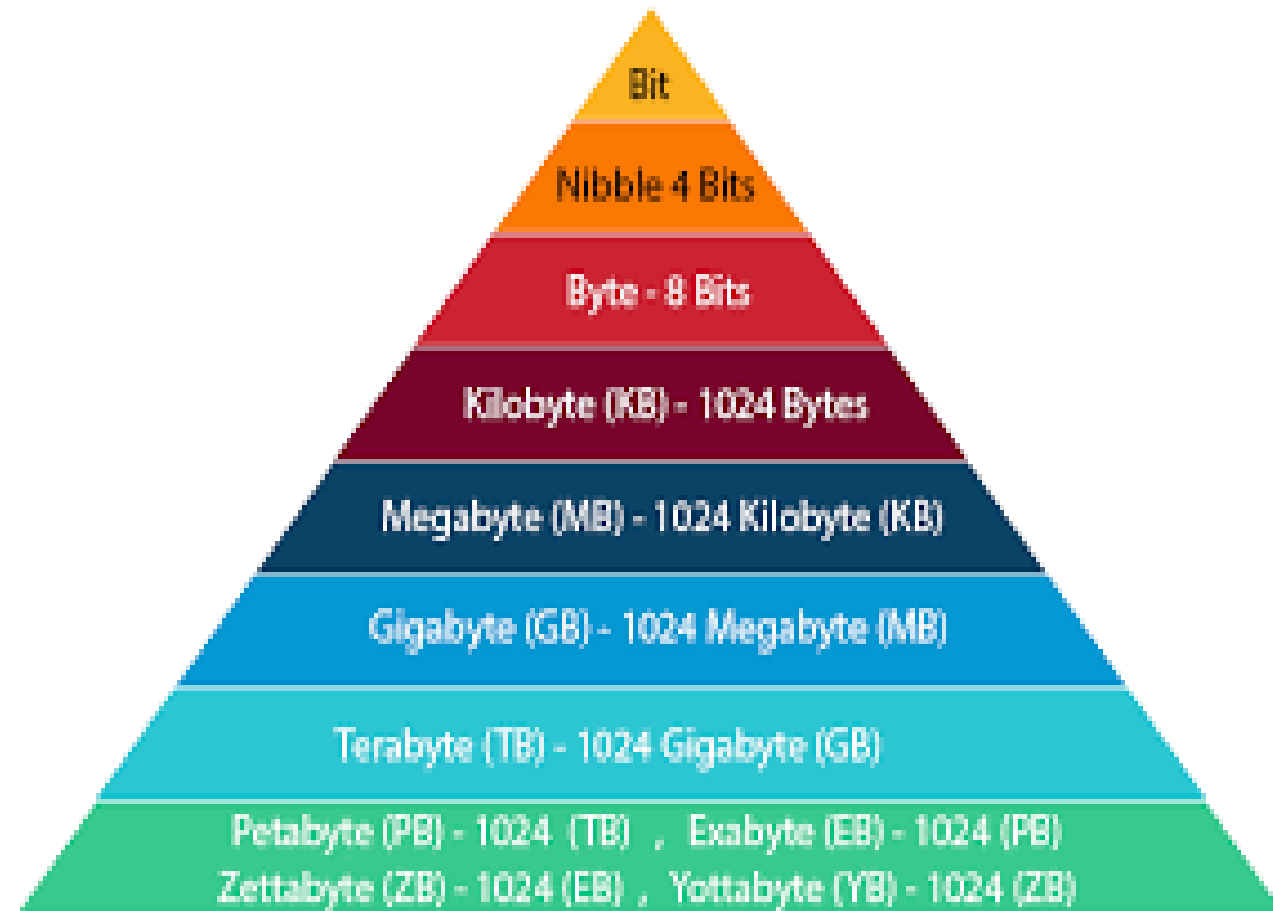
Bit

Nibble 4 Bits

Byte - 8 Bits

Kilobyte (KB) - 1024 Bytes

Megabyte (MB) - 1024 Kilobyte (KB)

Gigabyte (GB) - 1024 Megabyte (MB)

Terabyte (TB) - 1024 Gigabyte (GB)

Petabyte (PB) - 1024 (TB) , Exabyte (EB) - 1024 (PB)
Zettabyte (ZB) - 1024 (EB) , Yottabyte (YB) - 1024 (ZB)